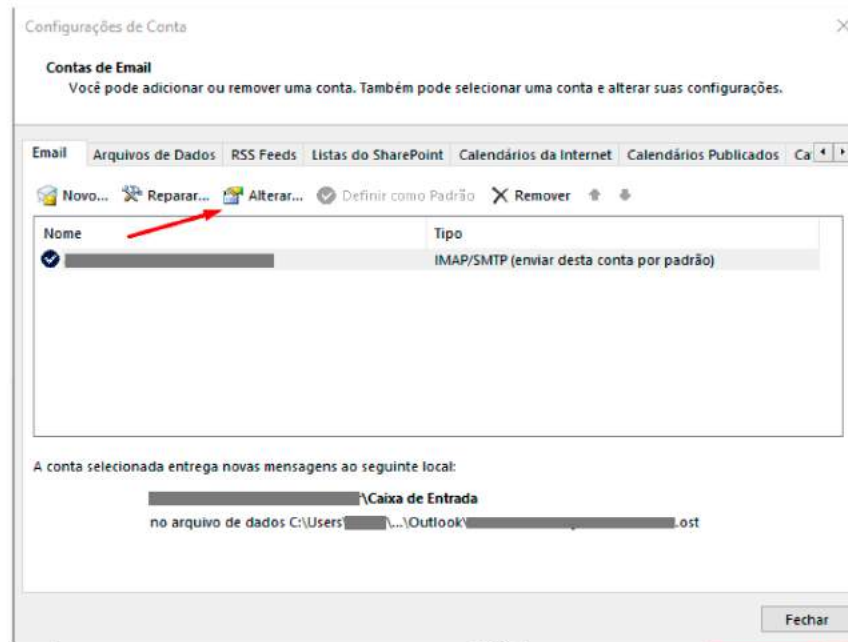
Configurações de Conta

Contas de Email
Você pode adicionar ou remover uma conta. Também pode selecionar uma conta e alterar suas configurações.

Email | Arquivos de Dados | RSS Feeds | Listas do SharePoint | Calendários da Internet | Calendários Publicados | Ca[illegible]

Novo... Reparar... Alterar... Definir como Padrão Remover

| Nome | Tipo |
|---|---|
| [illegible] | IMAP/SMTP (enviar desta conta por padrão) |

A conta selecionada entrega novas mensagens ao seguinte local:

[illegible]\Caixa de Entrada
no arquivo de dados C:\Users\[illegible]\...\Outlook\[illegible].ost

Fechar